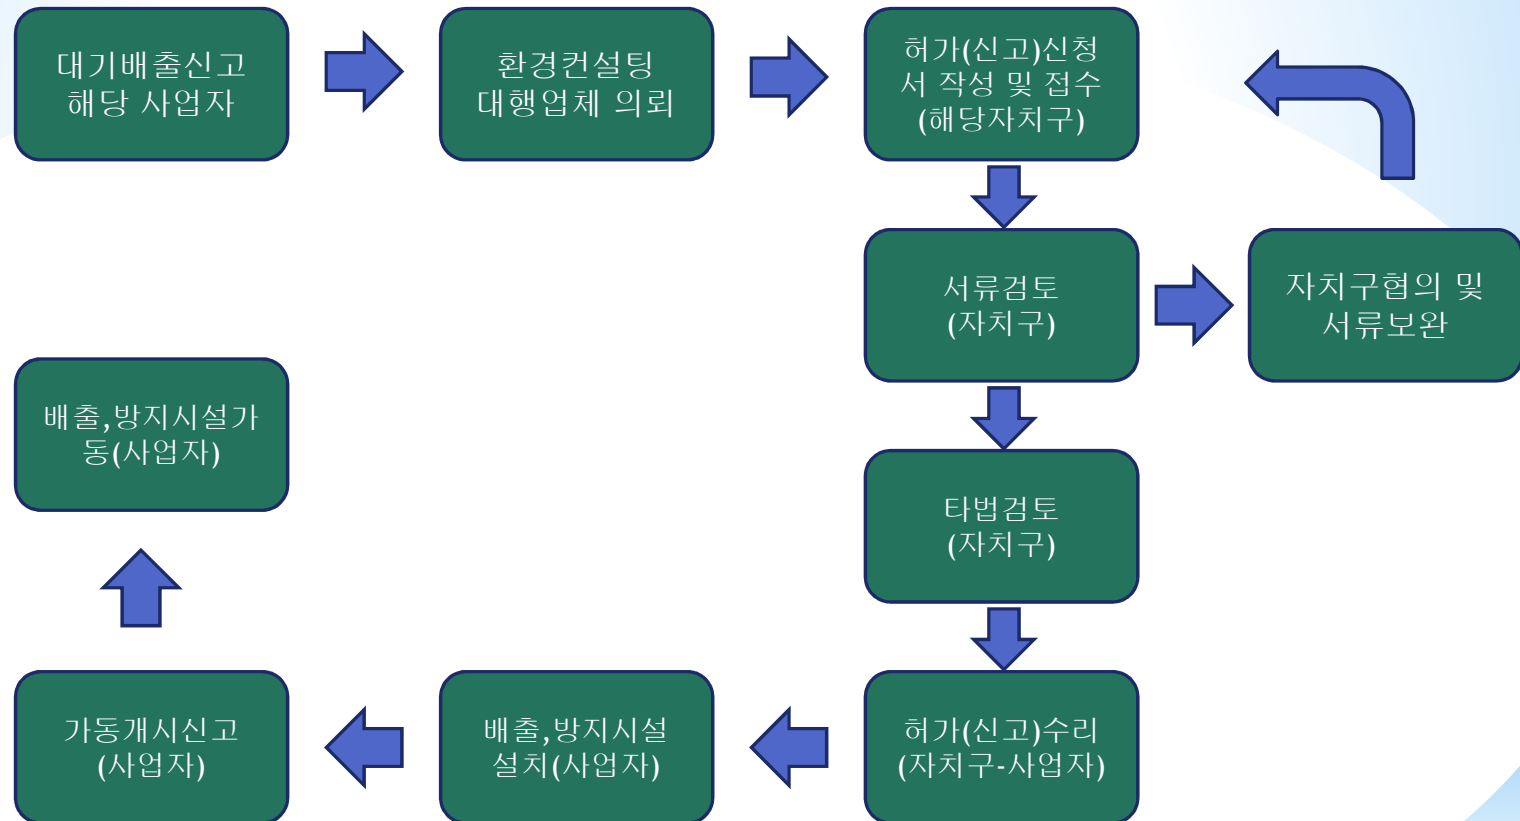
대기배출신고 해당 사업자

환경컨설팅 대행업체 의뢰

허가(신고)신청서 작성 및 접수 (해당자치구)

서류검토 (자치구)

자치구협의 및 서류보완

타법검토 (자치구)

허가(신고)수리 (자치구-사업자)

배출,방지시설 설치(사업자)

가동개시신고 (사업자)

배출,방지시설가동(사업자)